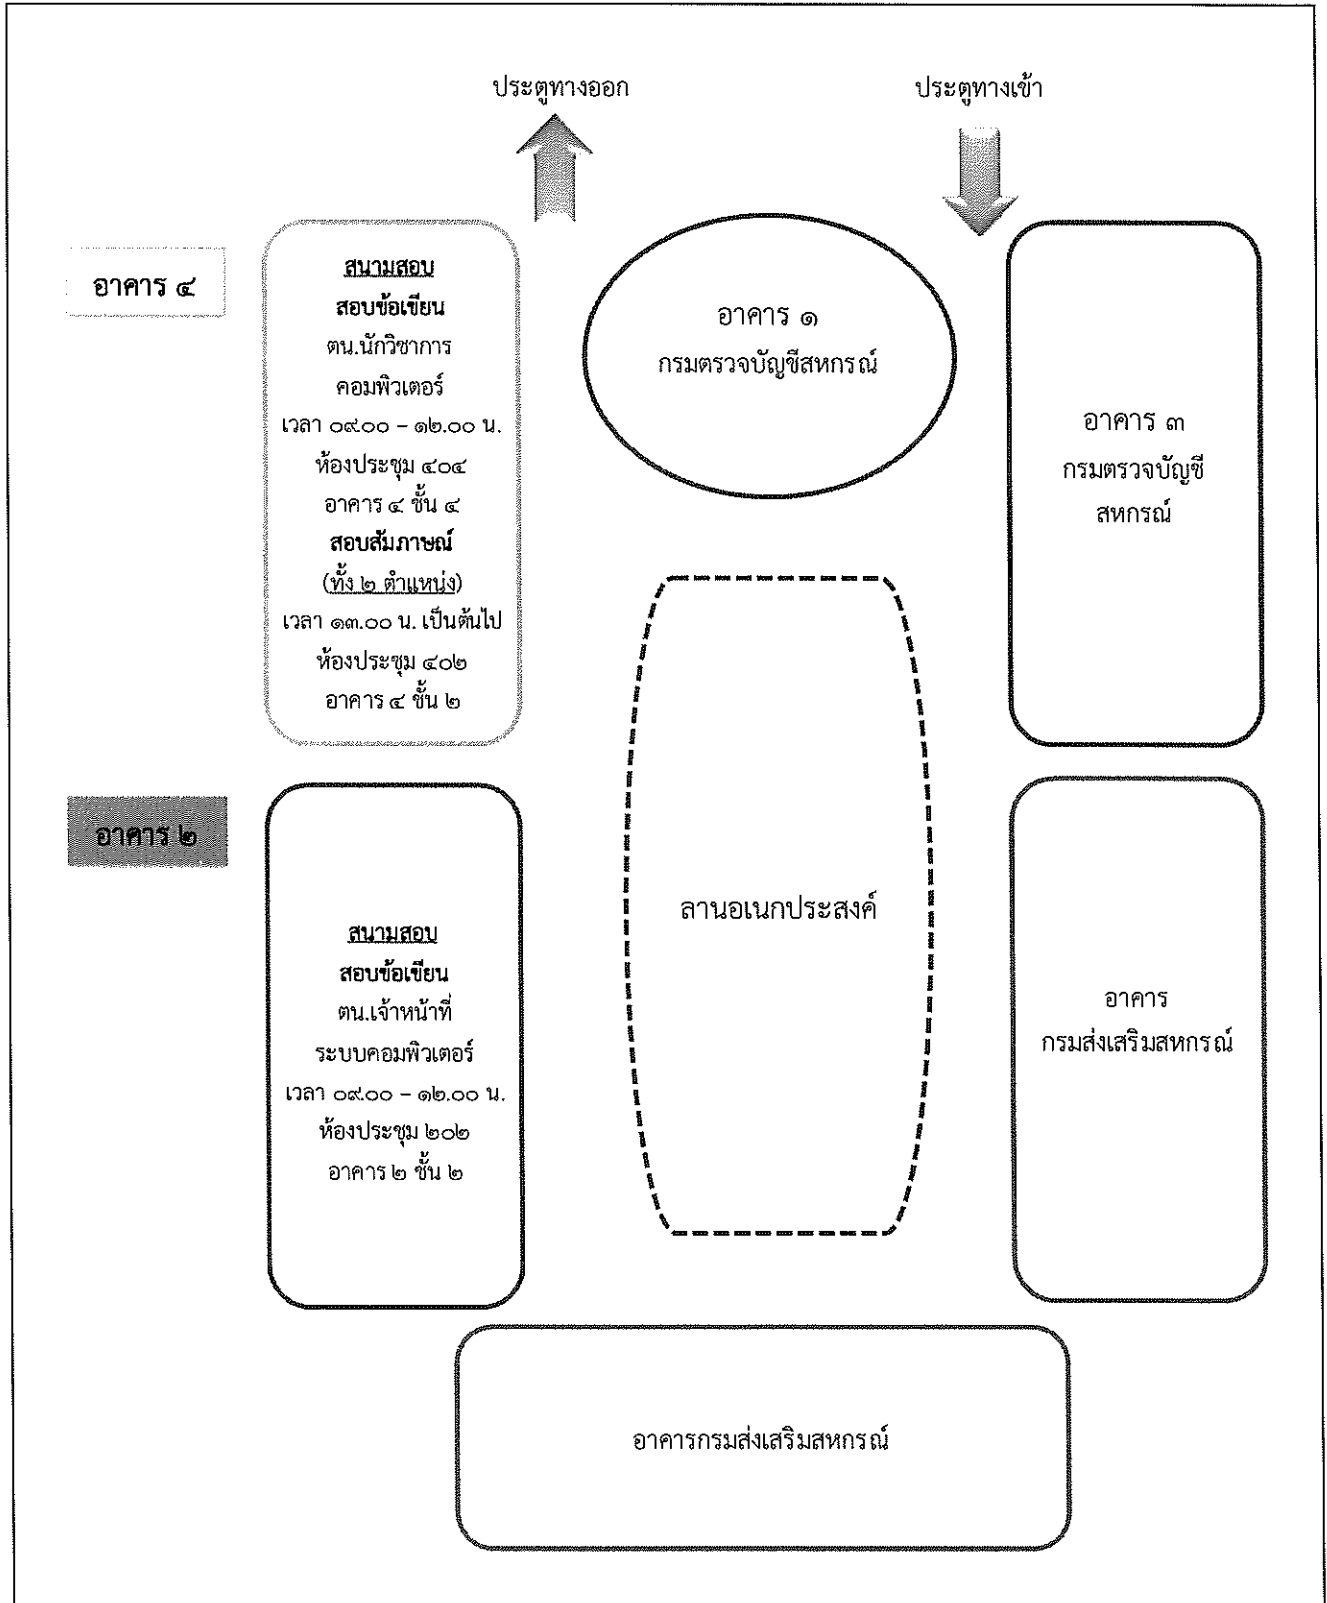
ประตูทางออก

ประตูทางเข้า

อาคาร ๔

สนามสอบ
สอบข้อเขียน
ตน.นักวิชาการคอมพิวเตอร์
เวลา ๐๙.๐๐ – ๑๒.๐๐ น.
ห้องประชุม ๔๐๔
อาคาร ๔ ชั้น ๔
สอบสัมภาษณ์
(ทั้ง ๒ ตำแหน่ง)
เวลา ๑๓.๐๐ น. เป็นต้นไป
ห้องประชุม ๔๐๒
อาคาร ๔ ชั้น ๒

อาคาร ๑
กรมตรวจบัญชีสหกรณ์

อาคาร ๓
กรมตรวจบัญชีสหกรณ์

ลานอเนกประสงค์

อาคาร ๒

สนามสอบ
สอบข้อเขียน
ตน.เจ้าหน้าที่ระบบคอมพิวเตอร์
เวลา ๐๙.๐๐ – ๑๒.๐๐ น.
ห้องประชุม ๒๐๒
อาคาร ๒ ชั้น ๒

อาคาร
กรมส่งเสริมสหกรณ์

อาคารกรมส่งเสริมสหกรณ์